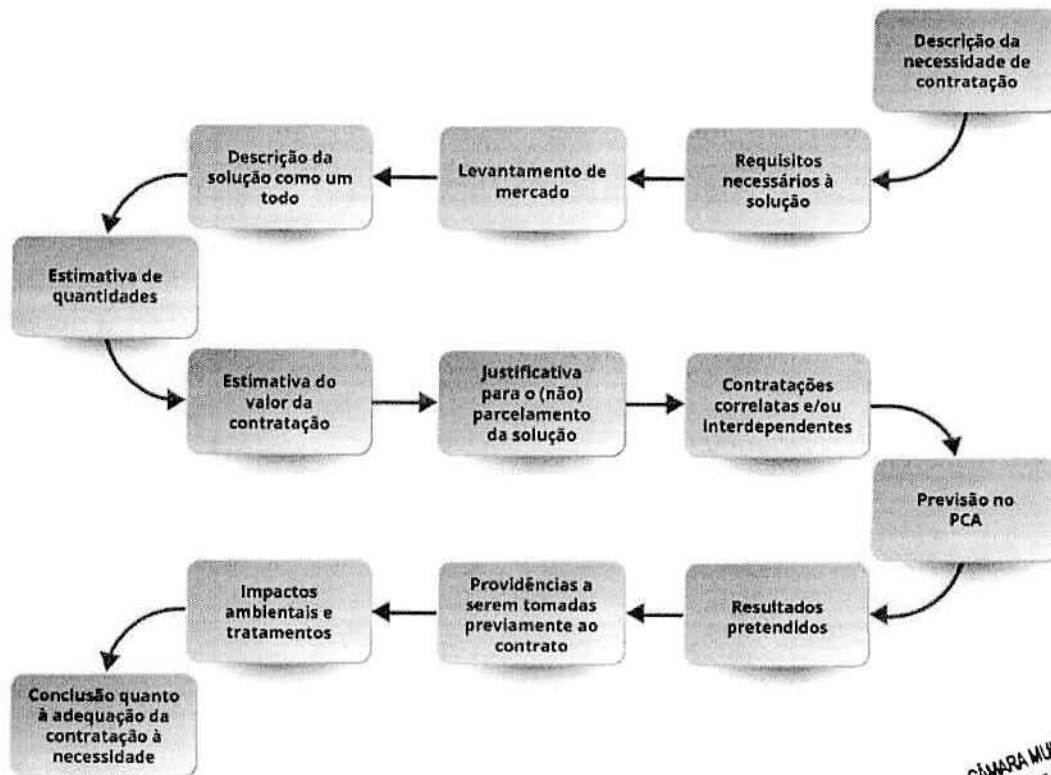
Descrição da necessidade de contratação

Requisitos necessários à solução

Levantamento de mercado

Descrição da solução como um todo

Estimativa de quantidades

Estimativa do valor da contratação

Justificativa para o (não) parcelamento da solução

Contratações correlatas e/ou interdependentes

Previsão no PCA

Resultados pretendidos

Providências a serem tomadas previamente ao contrato

Impactos ambientais e tratamentos

Conclusão quanto à adequação da contratação à necessidade

CÂMARA MU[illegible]